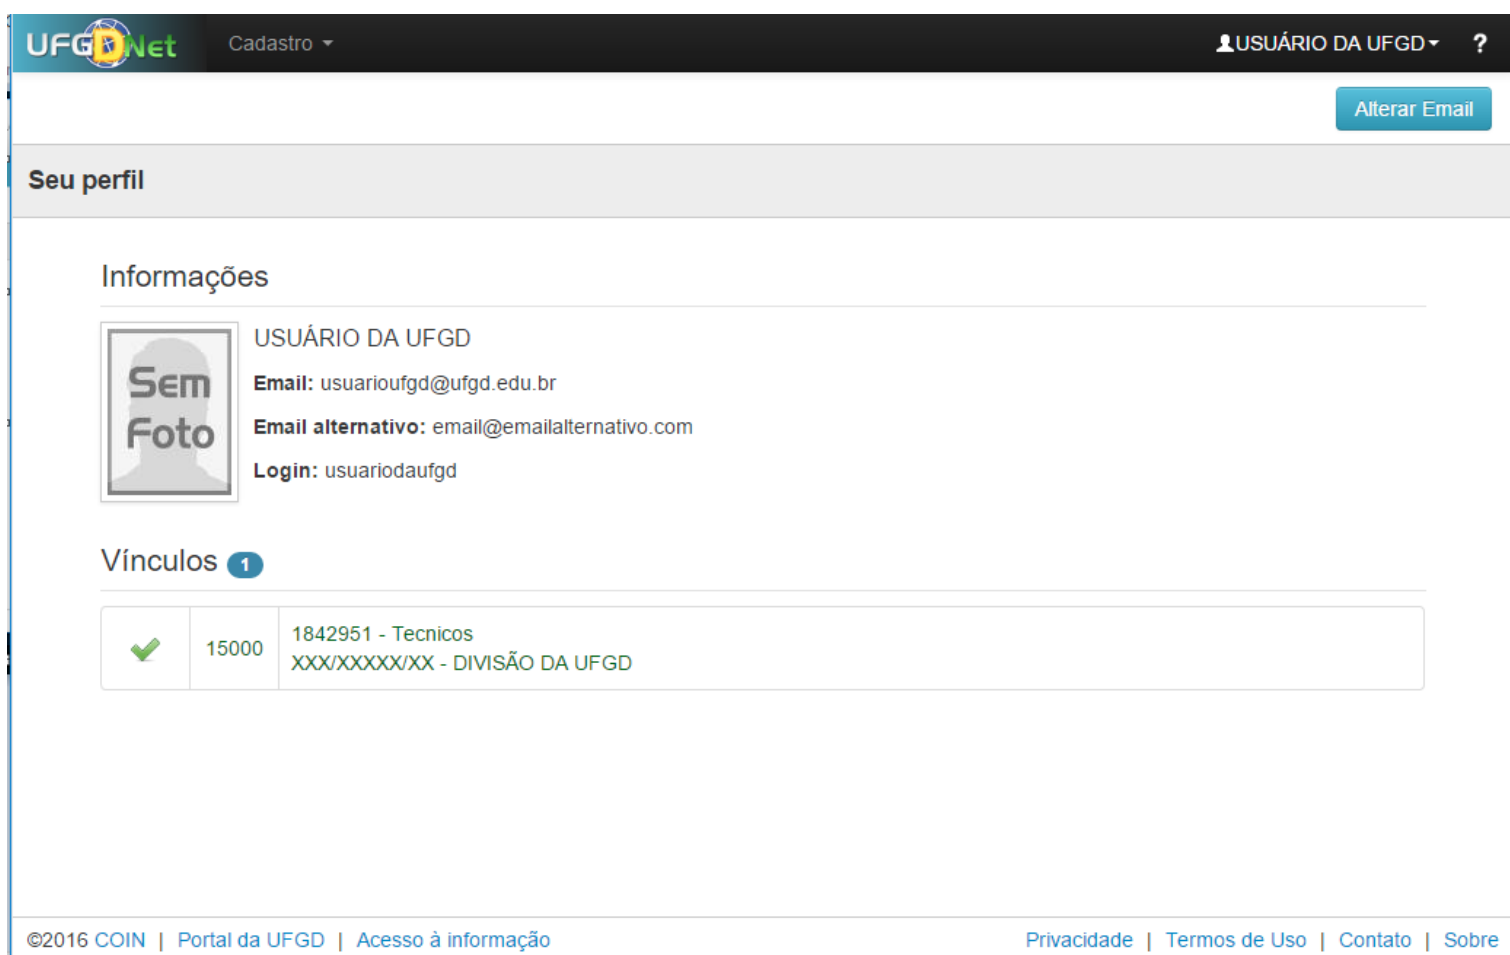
UFGDNet Cadastro USUÁRIO DA UFGD ?

Alterar Email

Seu perfil

Informações

Sem Foto

USUÁRIO DA UFGD

**Email:** usuarioufgd@ufgd.edu.br

**Email alternativo:** email@emailalternativo.com

**Login:** usuariodaufgd

Vínculos 1

| | 15000 | 1842951 - Tecnicos XXX/XXXXX/XX - DIVISÃO DA UFGD |
|---|---|---|

©2016 COIN | Portal da UFGD | Acesso à informação

Privacidade | Termos de Uso | Contato | Sobre